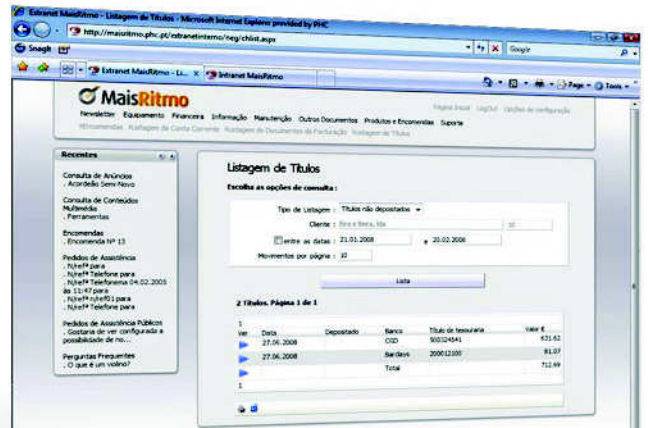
Extranet MaisRitmo - Listagem de Títulos - Microsoft Internet Explorer provided by PHC

http://maisritmo.phc.pt/extranetinterno/neg/chlist.aspx

Google

Snagit

Extranet MaisRitmo - Li...

Intranet MaisRitmo

Page

Tools

MaisRitmo

Página Inicial LogOut Opções de configuração

Newsletter Equipamento Financeira Informação Manutenção Outros Documentos Produtos e Encomendas Suporte

Encomendas Listagem de Conta Corrente Listagem de Documentos de Facturação Listagem de Títulos

Recentes

Consulta de Anúncios
. Acordeão Semi-Novo

Consulta de Conteúdos Multimédia
. Ferramentas

Encomendas
. Encomenda Nº 13

Pedidos de Assistência
. N/ref.ª para
. N/ref.ª Telefone para
. N/ref.ª Telefonema 04.02.2005 às 11:47 para
. N/ref.ª n/ref01 para
. N/ref.ª Telefone para

Pedidos de Assistência Públicos
. Gostaria de ver configurada a possibilidade de no...

Perguntas Frequentes
. O que é um violino?

Listagem de Títulos

Escolha as opções de consulta :

Tipo de Listagem : Títulos não depositados

Cliente : Eira e Beira, lda 10

entre as datas : 21.01.2008 e 20.02.2008

Movimentos por página : 10

Lista

2 Títulos. Página 1 de 1

1

| Ver | Data | Depositado | Banco | Título de tesouraria | Valor € |
|---|---|---|---|---|---|
| | 27.06.2008 | | CGD | 500324541 | 631.62 |
| | 27.06.2008 | | Barclays | 200012100 | 81.07 |
| | | | Total | | 712.69 |

1